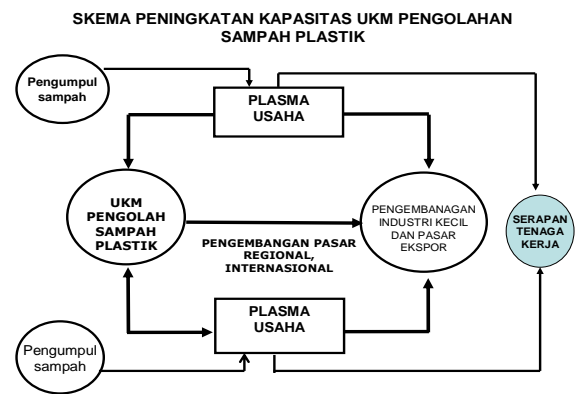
SKEMA PENINGKATAN KAPASITAS UKM PENGOLAHAN SAMPAH PLASTIK

Pengumpul sampah

PLASMA USAHA

UKM PENGOLAH SAMPAH PLASTIK

PENGEMBANGAN PASAR REGIONAL, INTERNASIONAL

PENGEMBANAGAN INDUSTRI KECIL DAN PASAR EKSPOR

SERAPAN TENAGA KERJA

PLASMA USAHA

Pengumpul sampah